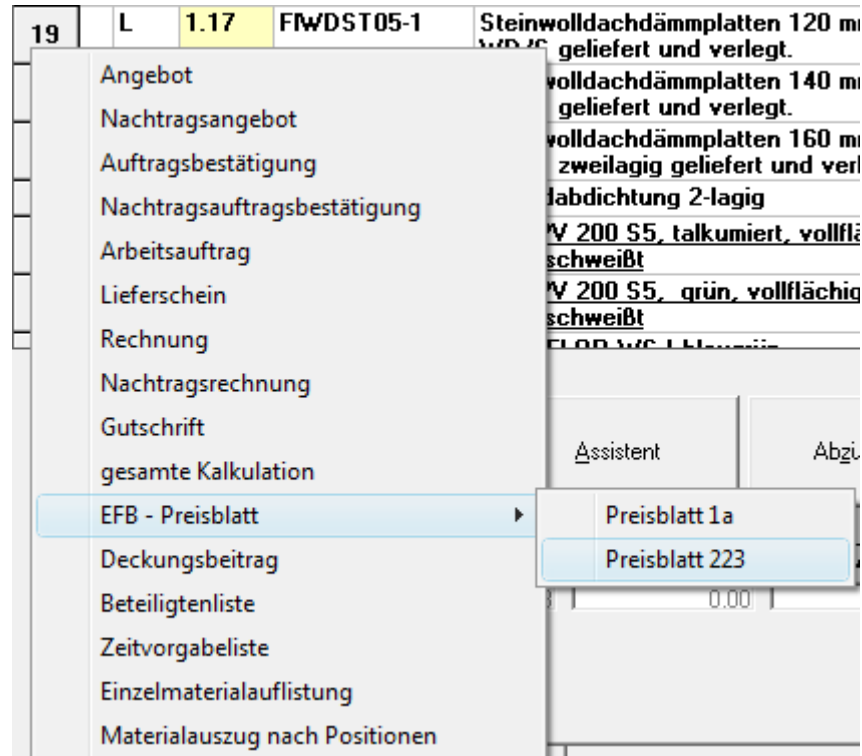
| 19 | L | 1.17 | FIWDST05-1 | Steinwolldachdämmplatten 120 m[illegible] WD/S geliefert und verlegt. |
|---|---|---|---|---|
| | | | | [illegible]volldachdämmplatten 140 m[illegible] geliefert und verlegt. |
| | | | | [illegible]volldachdämmplatten 160 m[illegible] zweilagig geliefert und ver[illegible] |
| | | | | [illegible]abdichtung 2-lagig |
| | | | | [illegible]V 200 S5, talkumiert, vollfl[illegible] schweißt |
| | | | | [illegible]V 200 S5, grün, vollflächig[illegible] schweißt |

Angebot
Nachtragsangebot
Auftragsbestätigung
Nachtragsauftragsbestätigung
Arbeitsauftrag
Lieferschein
Rechnung
Nachtragsrechnung
Gutschrift
gesamte Kalkulation
EFB - Preisblatt
Deckungsbeitrag
Beteiligtenliste
Zeitvorgabeliste
Einzelmaterialauflistung
Materialauszug nach Positionen

Preisblatt 1a
Preisblatt 223

Assistent
Abz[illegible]

0.00